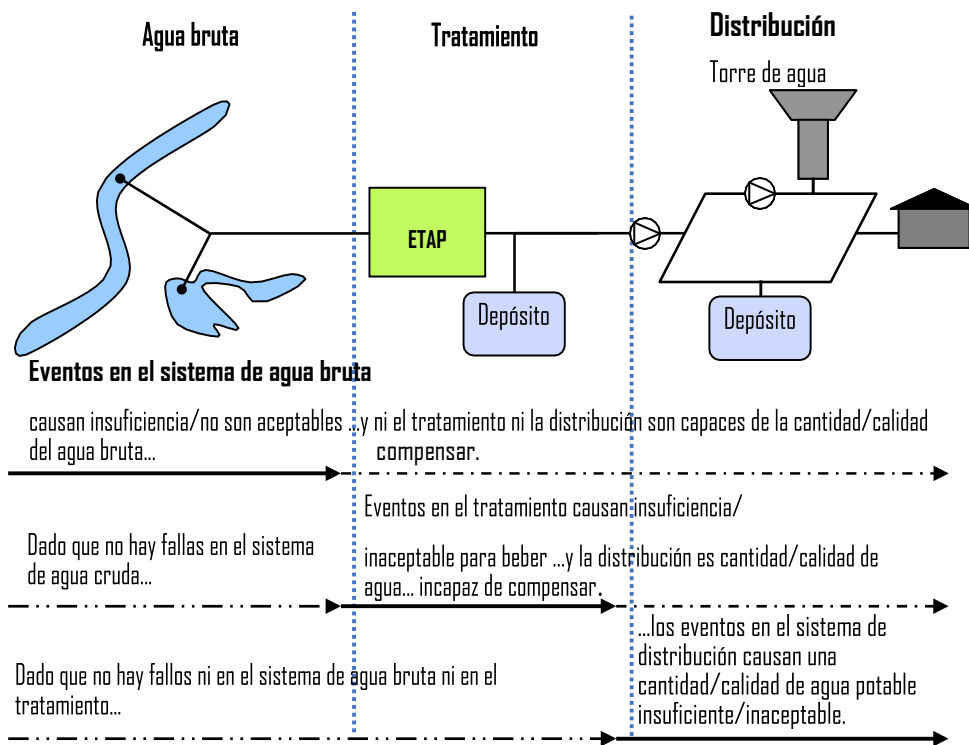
Agua bruta

Tratamiento

Distribución

Torre de agua

ETAP

Depósito

Depósito

Eventos en el sistema de agua bruta

causan insuficiencia/no son aceptables de la cantidad/calidad del agua bruta...

...y ni el tratamiento ni la distribución son capaces de compensar.

Eventos en el tratamiento causan insuficiencia/ inaceptable para beber ...y la distribución es cantidad/calidad de agua... incapaz de compensar.

Dado que no hay fallas en el sistema de agua cruda...

Dado que no hay fallos ni en el sistema de agua bruta ni en el tratamiento...

...los eventos en el sistema de distribución causan una cantidad/calidad de agua potable insuficiente/inaceptable.